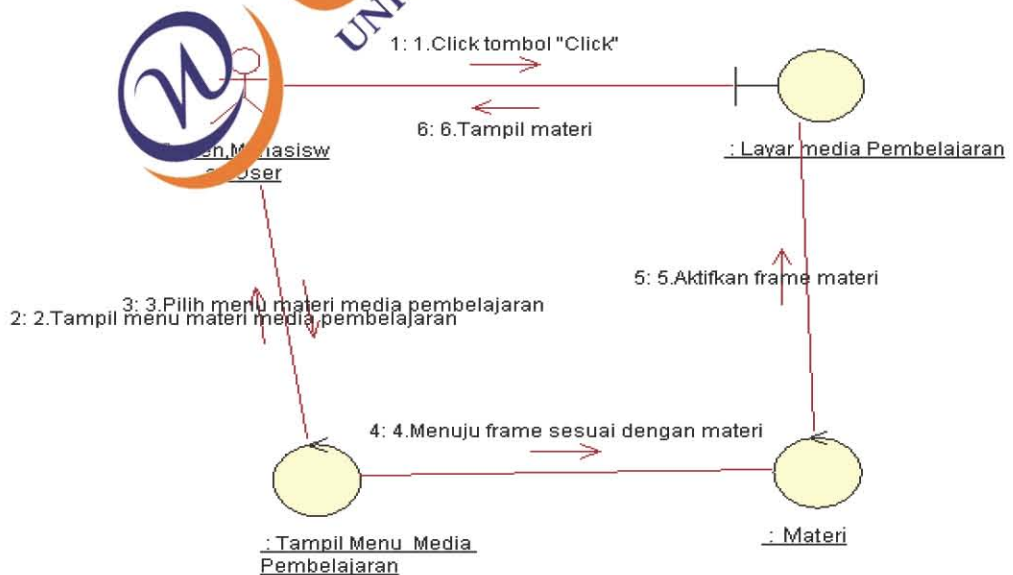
UN

1: 1.Click tombol "Click"

6: 6.Tampil materi

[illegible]en.Mahasisw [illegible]User

: Layar media Pembelajaran

5: 5.Aktifkan frame materi

3: 3.Pilih menu materi media pembelajaran
2: 2.Tampil menu materi media pembelajaran

4: 4.Menuju frame sesuai dengan materi

: Tampil Menu Media Pembelajaran

: Materi